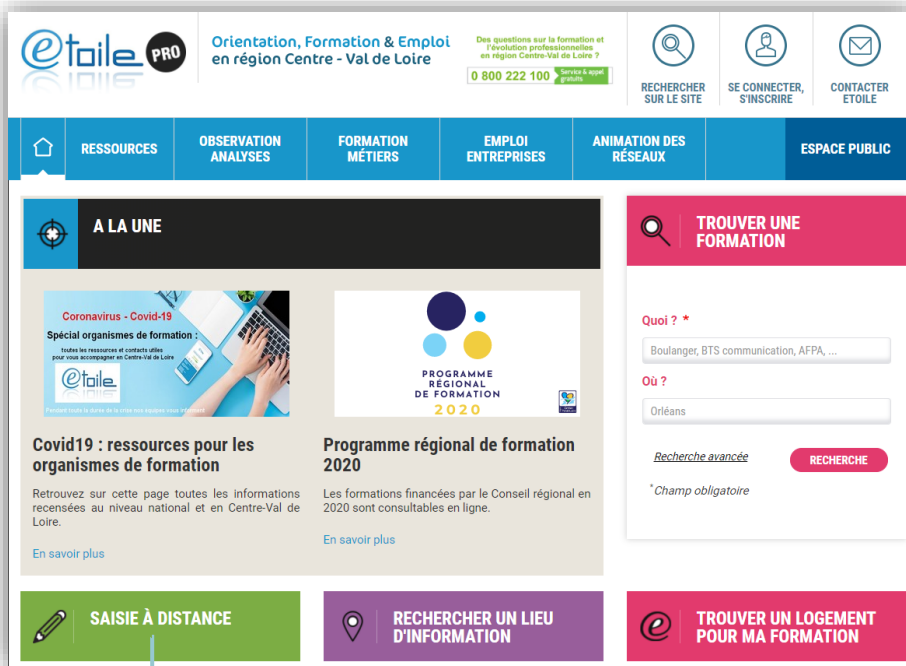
etoile PRO

Orientation, Formation & Emploi en région Centre - Val de Loire

Des questions sur la formation et l'évolution professionnelle en région Centre-Val de Loire ?
0 800 222 100 Service & appel gratuits

RECHERCHER SUR LE SITE
SE CONNECTER, S'INSCRIRE
CONTACTER ETOILE

RESSOURCES
OBSERVATION ANALYSES
FORMATION MÉTIERS
EMPLOI ENTREPRISES
ANIMATION DES RÉSEAUX
ESPACE PUBLIC

A LA UNE

Coronavirus - Covid-19
Spécial organismes de formation :
toutes les ressources et contacts utiles pour vous accompagner en Centre-Val de Loire
etoile
Pendant toute la durée de la crise nos équipes vous informent

Covid19 : ressources pour les organismes de formation

Retrouvez sur cette page toutes les informations recensées au niveau national et en Centre-Val de Loire.

En savoir plus

PROGRAMME RÉGIONAL DE FORMATION 2020

Programme régional de formation 2020

Les formations financées par le Conseil régional en 2020 sont consultables en ligne.

En savoir plus

TROUVER UNE FORMATION

Quoi ? *
Boulanger, BTS communication, AFPA, ...
Où ?
Orléans

Recherche avancée
RECHERCHE

*Champ obligatoire

SAISIE À DISTANCE

RECHERCHER UN LIEU D'INFORMATION

TROUVER UN LOGEMENT POUR MA FORMATION